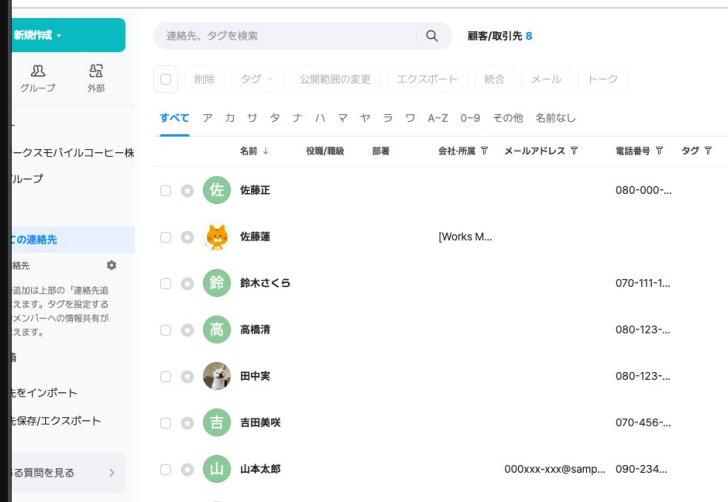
新規作成 ▾

グループ
外部

ークスモバイルコーヒー株
ループ

ての連絡先
絡先
追加は上部の「連絡先追えます。タグを設定するメンバーへの情報共有がえます。

先をインポート
先保存/エクスポート
る質問を見る

連絡先、タグを検索
顧客/取引先 8

削除
タグ
公開範囲の変更
エクスポート
統合
メール
トーク

すべて ア カ サ タ ナ ハ マ ヤ ラ ワ A~Z 0~9 その他 名前なし

| 名前 ↓ | 役職/職級 | 部署 | 会社･所属 | メールアドレス | 電話番号 | タグ |
|---|---|---|---|---|---|---|
| 佐 佐藤正 | | | | | 080-000-... | |
| 佐藤蓮 | | | [Works M... | | | |
| 鈴 鈴木さくら | | | | | 070-111-1... | |
| 高 高橋清 | | | | | 080-123-... | |
| 田中実 | | | | | 080-123-... | |
| 吉 吉田美咲 | | | | | 070-456-... | |
| 山 山本太郎 | | | | 000xxx-xxx@samp... | 090-234... | |